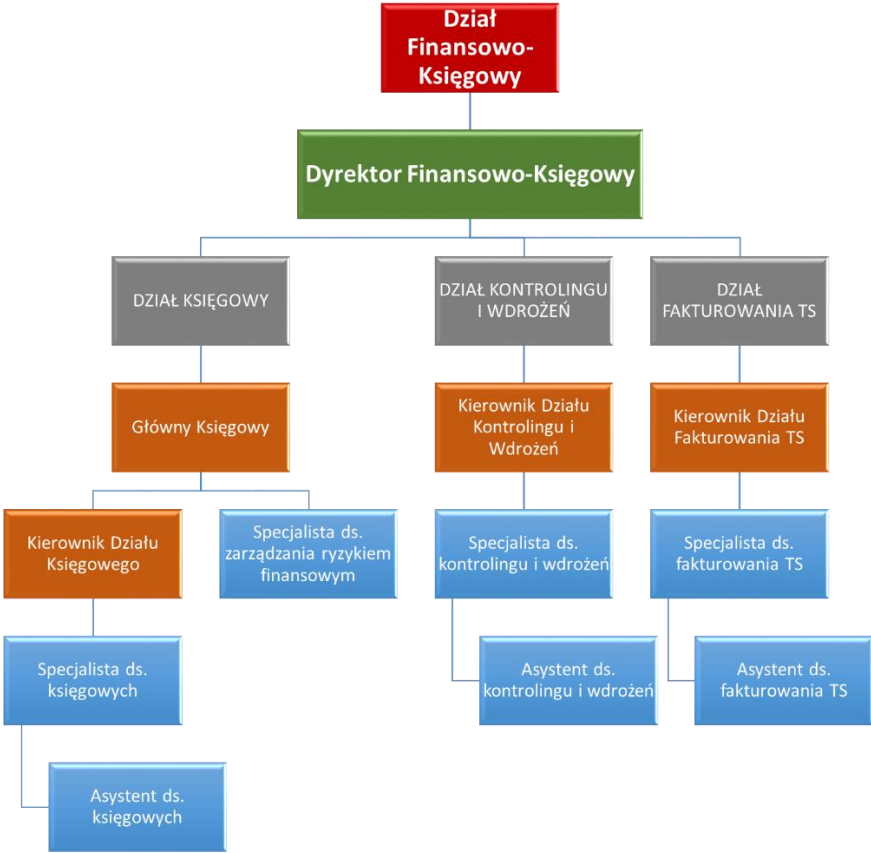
Dział Finansowo-Księgowy

Dyrektor Finansowo-Księgowy

DZIAŁ KSIĘGOWY

DZIAŁ KONTROLINGU I WDROŻEŃ

DZIAŁ FAKTUROWANIA TS

Główny Księgowy

Kierownik Działu Kontrolingu i Wdrożeń

Kierownik Działu Fakturowania TS

Kierownik Działu Księgowego

Specjalista ds. zarządzania ryzykiem finansowym

Specjalista ds. kontrolingu i wdrożeń

Specjalista ds. fakturowania TS

Specjalista ds. księgowych

Asystent ds. kontrolingu i wdrożeń

Asystent ds. fakturowania TS

Asystent ds. księgowych